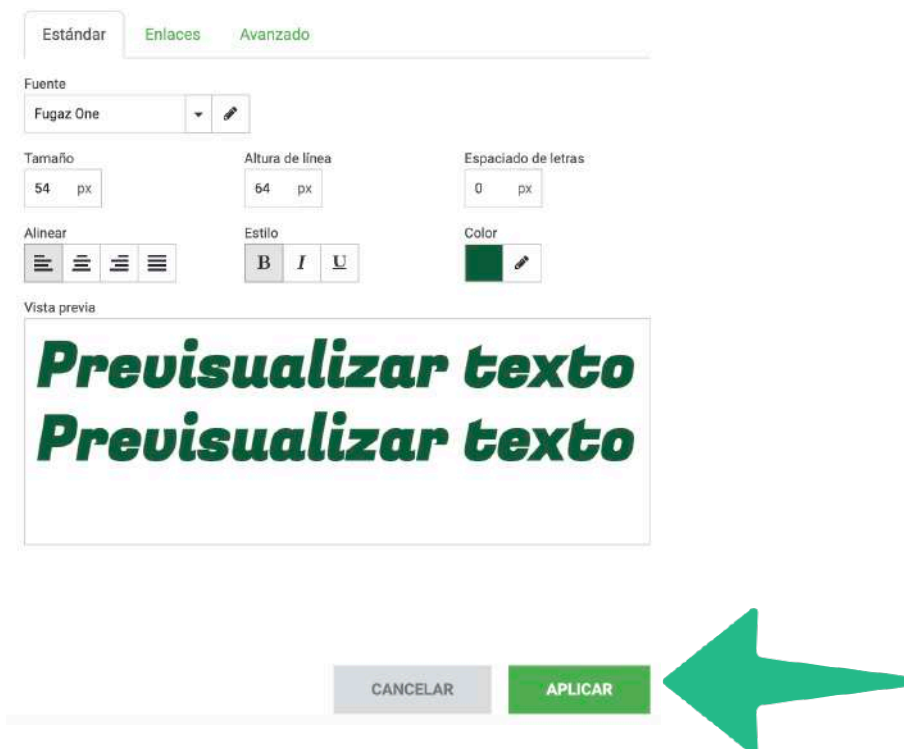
Estándar Enlaces Avanzado

Fuente
Fugaz One

Tamaño
54 px

Altura de línea
64 px

Espaciado de letras
0 px

Alinear

Estilo
B I U

Color

Vista previa
Previsualizar texto
Previsualizar texto

CANCELAR APLICAR